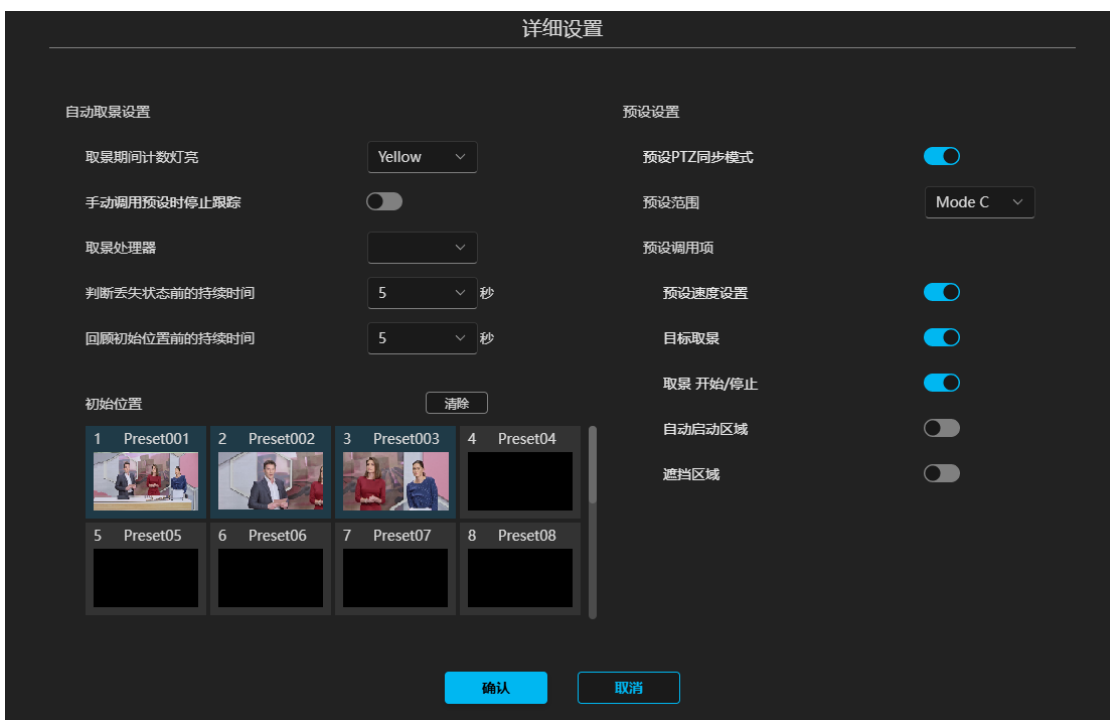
详细设置

自动取景设置

取景期间计数灯亮 Yellow

手动调用预设时停止跟踪

取景处理器

判断丢失状态前的持续时间 5 秒

回顾初始位置前的持续时间 5 秒

初始位置 清除

1 Preset001
2 Preset002
3 Preset003
4 Preset04
5 Preset05
6 Preset06
7 Preset07
8 Preset08

预设设置

预设PTZ同步模式

预设范围 Mode C

预设调用项

预设速度设置

目标取景

取景 开始/停止

自动启动区域

遮挡区域

确认 取消